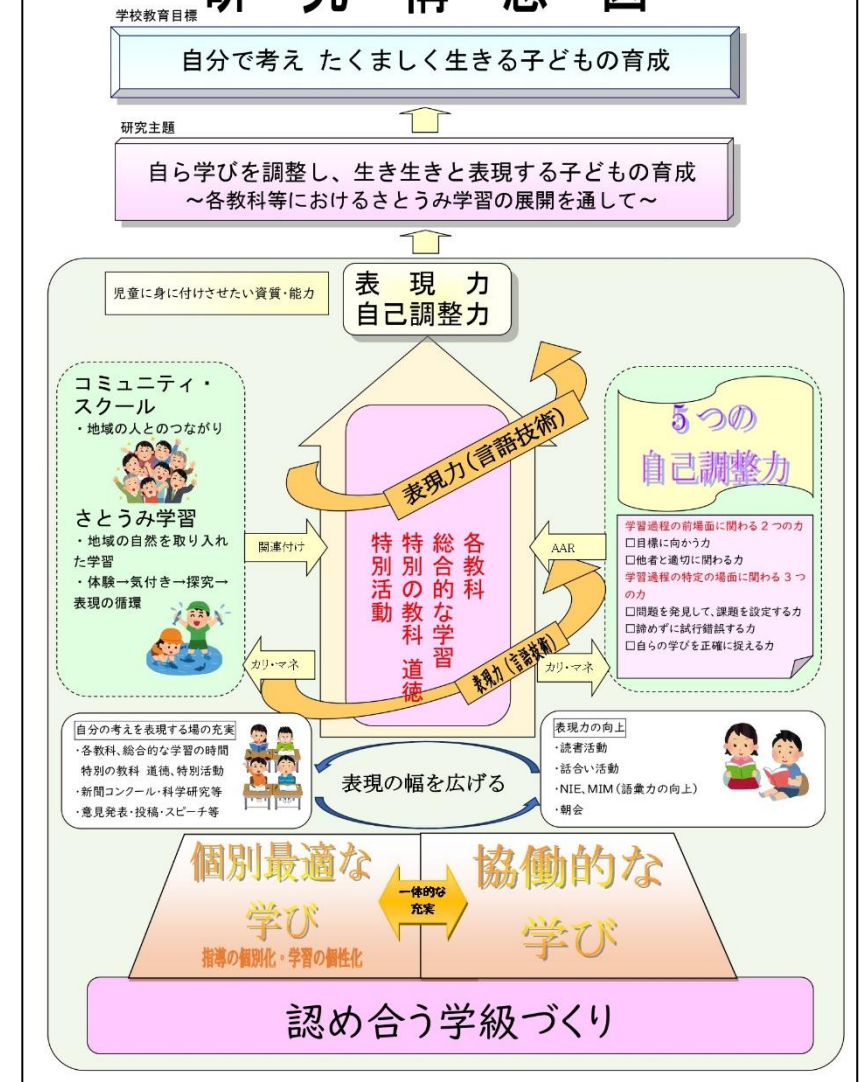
学校教育目標

研究構想図

自分で考え たくましく生きる子どもの育成

研究主題

自ら学びを調整し、生き生きと表現する子どもの育成
～各教科等におけるさとうみ学習の展開を通して～

児童に身に付けさせたい資質・能力

表 現 力
自己調整力

コミュニティ・スクール
・地域の人とのつながり

さとうみ学習
・地域の自然を取り入れた学習
・体験→気付き→探究→表現の循環

関連付け

カリ・マネ

表現力(言語技術)

各教科
総合的な学習
特別の教科 道徳
特別活動

表現力(言語技術)

AAR

カリ・マネ

5つの
自己調整力

学習過程の前場面に関わる２つの力
□目標に向かう力
□他者と適切に関わる力
学習過程の特定の場面に関わる３つの力
□問題を発見して、課題を設定する力
□諦めずに試行錯誤する力
□自らの学びを正確に捉える力

自分の考えを表現する場の充実
・各教科、総合的な学習の時間 特別の教科 道徳、特別活動
・新聞コンクール・科学研究等
・意見発表・投稿・スピーチ等

表現の幅を広げる

表現力の向上
・読書活動
・話合い活動
・NIE、MIM（語彙力の向上）
・朝会

個別最適な学び
指導の個別化・学習の個性化

一体的な充実

協働的な学び

認め合う学級づくり